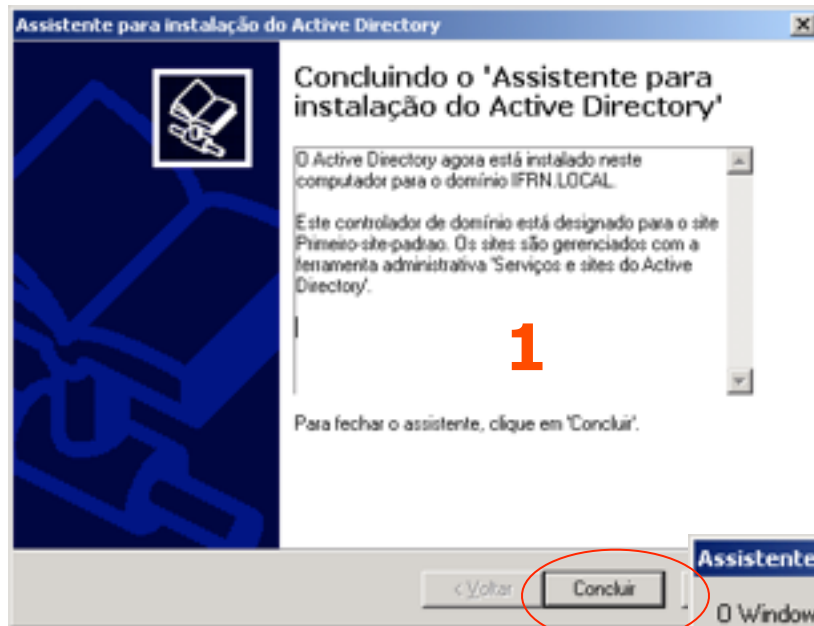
Assistente para instalação do Active Directory

Concluindo o 'Assistente para instalação do Active Directory'

O Active Directory agora está instalado neste computador para o domínio IFRN.LOCAL.

Este controlador de domínio está designado para o site Primeiro-site-padrao. Os sites são gerenciados com a ferramenta administrativa 'Serviços e sites do Active Directory'.

1

Para fechar o assistente, clique em 'Concluir'.

< Voltar

Concluir

Assistente

O Window